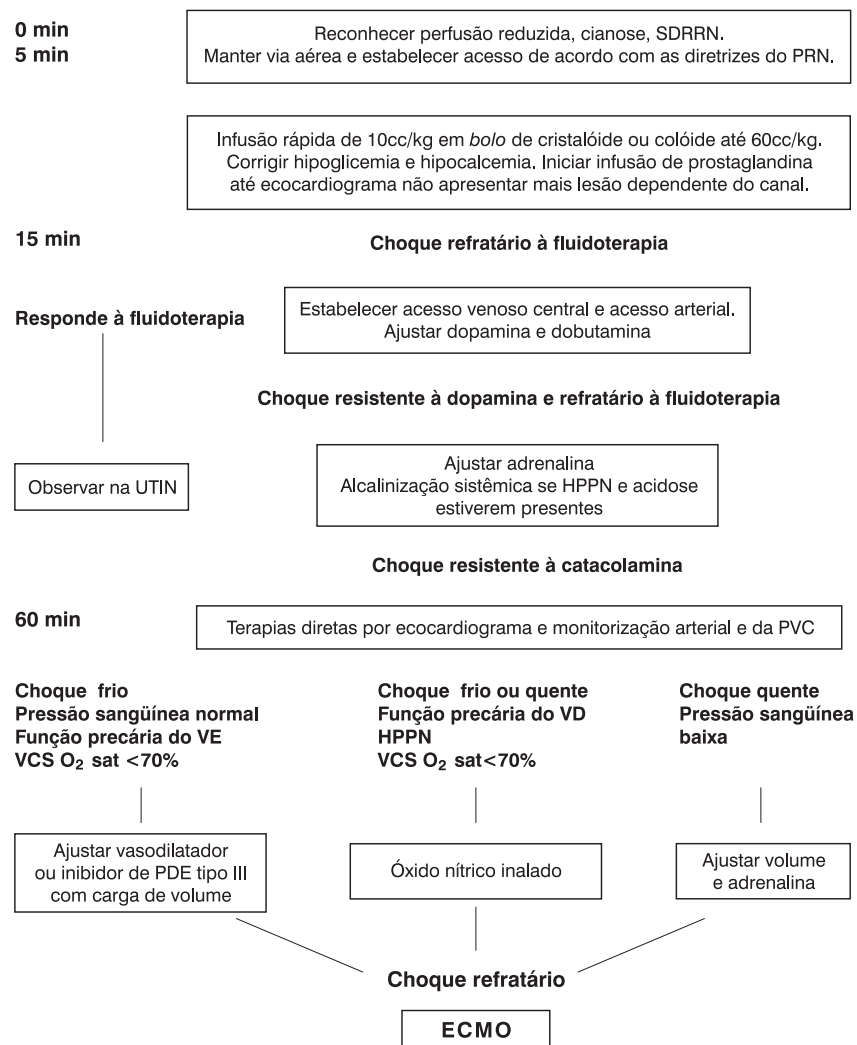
0 min
5 min

Reconhecer perfusão reduzida, cianose, SDRRN.
Manter via aérea e estabelecer acesso de acordo com as diretrizes do PRN.

Infusão rápida de 10cc/kg em *bolo* de cristalóide ou colóide até 60cc/kg.
Corrigir hipoglicemia e hipocalcemia. Iniciar infusão de prostaglandina até ecocardiograma não apresentar mais lesão dependente do canal.

15 min

Choque refratário à fluidoterapia

Responde à fluidoterapia

Estabelecer acesso venoso central e acesso arterial.
Ajustar dopamina e dobutamina

Choque resistente à dopamina e refratário à fluidoterapia

Observar na UTIN

Ajustar adrenalina
Alcalinização sistêmica se HPPN e acidose estiverem presentes

Choque resistente à catacolamina

60 min

Terapias diretas por ecocardiograma e monitorização arterial e da PVC

Choque frio
Pressão sangüínea normal
Função precária do VE
VCS $O_2$ sat <70%

Choque frio ou quente
Função precária do VD
HPPN
VCS $O_2$ sat<70%

Choque quente
Pressão sangüínea baixa

Ajustar vasodilatador ou inibidor de PDE tipo III com carga de volume

Óxido nítrico inalado

Ajustar volume e adrenalina

Choque refratário

ECMO